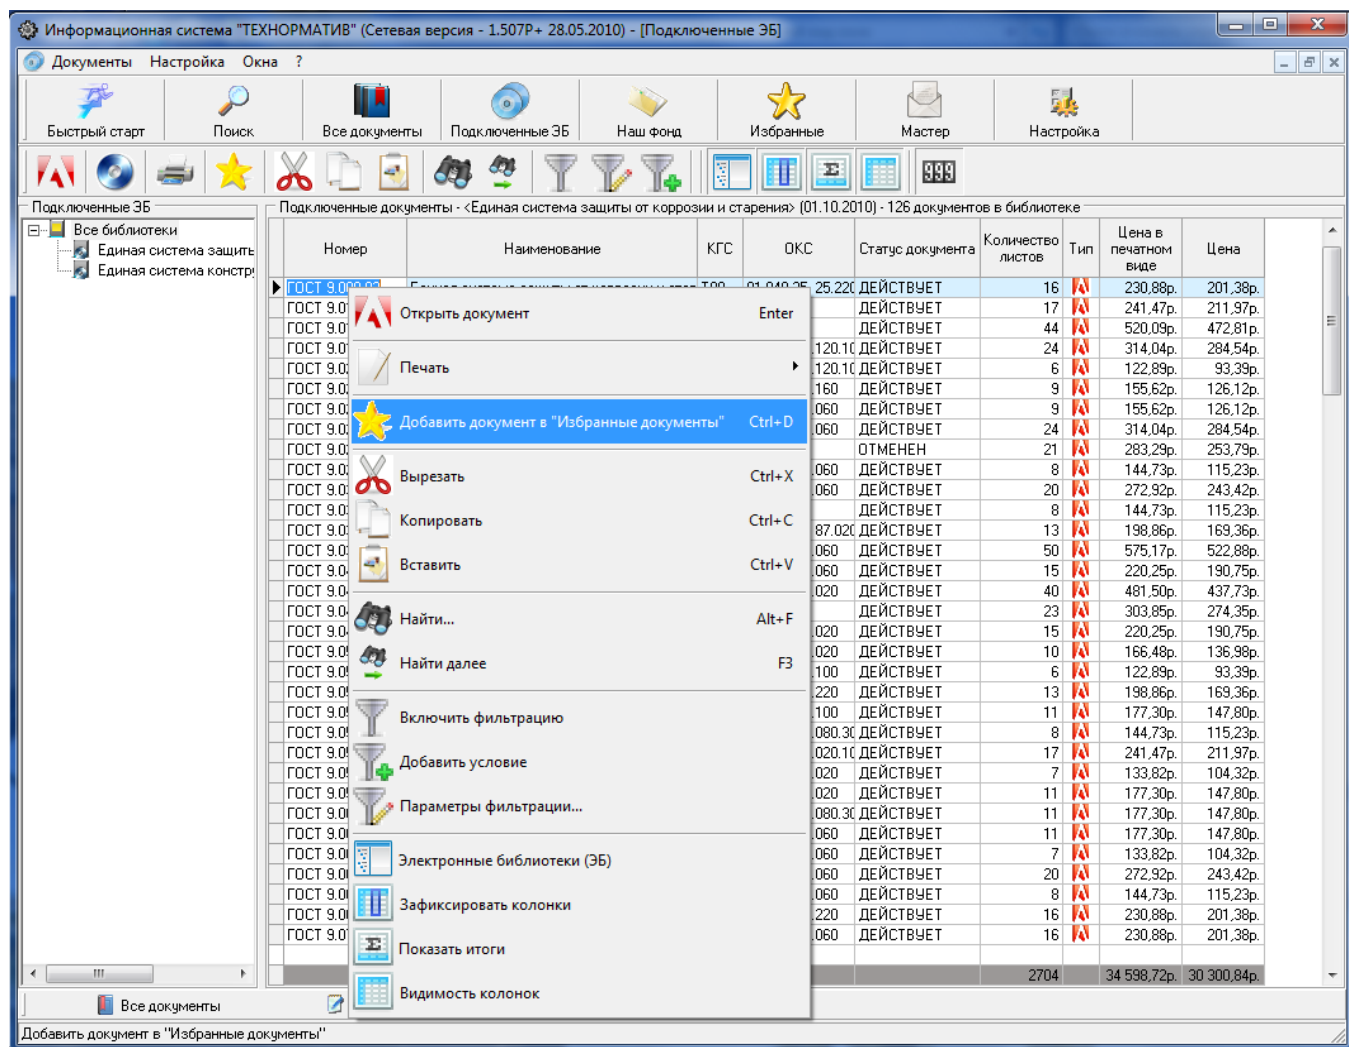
Информационная система "ТЕХНОРМАТИВ" (Сетевая версия - 1.507Р+ 28.05.2010) - [Подключенные ЭБ]

Документы Настройка Окна ?

Быстрый старт | Поиск | Все документы | Подключенные ЭБ | Наш фонд | Избранные | Мастер | Настройка

999

Подключенные ЭБ

Все библиотеки
Единая система защит
Единая система констр

Все документы

Подключенные документы - <Единая система защиты от коррозии и старения> (01.10.2010) - 126 документов в библиотеке

| Номер | Наименование | КГС | ОКС | Статус документа | Количество листов | Тип | Цена в печатном виде | Цена |
|---|---|---|---|---|---|---|---|---|
| ГОСТ 9.0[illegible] | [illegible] | Т00 | 01.040.25; 25.220 | ДЕЙСТВУЕТ | 16 | | 230,88р. | 201,38р. |
| ГОСТ 9.0 | | | | ДЕЙСТВУЕТ | 17 | | 241,47р. | 211,97р. |
| ГОСТ 9.0 | | | | ДЕЙСТВУЕТ | 44 | | 520,09р. | 472,81р. |
| ГОСТ 9.0 | | | 120.10 | ДЕЙСТВУЕТ | 24 | | 314,04р. | 284,54р. |
| ГОСТ 9.0 | | | 120.10 | ДЕЙСТВУЕТ | 6 | | 122,89р. | 93,39р. |
| ГОСТ 9.0 | | | 160 | ДЕЙСТВУЕТ | 9 | | 155,62р. | 126,12р. |
| ГОСТ 9.0 | | | 060 | ДЕЙСТВУЕТ | 9 | | 155,62р. | 126,12р. |
| ГОСТ 9.0 | | | 060 | ДЕЙСТВУЕТ | 24 | | 314,04р. | 284,54р. |
| ГОСТ 9.0 | | | | ОТМЕНЕН | 21 | | 283,29р. | 253,79р. |
| ГОСТ 9.0 | | | 060 | ДЕЙСТВУЕТ | 8 | | 144,73р. | 115,23р. |
| ГОСТ 9.0 | | | 060 | ДЕЙСТВУЕТ | 20 | | 272,92р. | 243,42р. |
| ГОСТ 9.0 | | | | ДЕЙСТВУЕТ | 8 | | 144,73р. | 115,23р. |
| ГОСТ 9.0 | | | 87.020 | ДЕЙСТВУЕТ | 13 | | 198,86р. | 169,36р. |
| ГОСТ 9.0 | | | 060 | ДЕЙСТВУЕТ | 50 | | 575,17р. | 522,88р. |
| ГОСТ 9.0 | | | 060 | ДЕЙСТВУЕТ | 15 | | 220,25р. | 190,75р. |
| ГОСТ 9.0 | | | 020 | ДЕЙСТВУЕТ | 40 | | 481,50р. | 437,73р. |
| ГОСТ 9.0 | | | | ДЕЙСТВУЕТ | 23 | | 303,85р. | 274,35р. |
| ГОСТ 9.0 | | | 020 | ДЕЙСТВУЕТ | 15 | | 220,25р. | 190,75р. |
| ГОСТ 9.0 | | | 020 | ДЕЙСТВУЕТ | 10 | | 166,48р. | 136,98р. |
| ГОСТ 9.0 | | | 100 | ДЕЙСТВУЕТ | 6 | | 122,89р. | 93,39р. |
| ГОСТ 9.0 | | | 220 | ДЕЙСТВУЕТ | 13 | | 198,86р. | 169,36р. |
| ГОСТ 9.0 | | | 100 | ДЕЙСТВУЕТ | 11 | | 177,30р. | 147,80р. |
| ГОСТ 9.0 | | | 080.30 | ДЕЙСТВУЕТ | 8 | | 144,73р. | 115,23р. |
| ГОСТ 9.0 | | | 020.10 | ДЕЙСТВУЕТ | 17 | | 241,47р. | 211,97р. |
| ГОСТ 9.0 | | | 020 | ДЕЙСТВУЕТ | 7 | | 133,82р. | 104,32р. |
| ГОСТ 9.0 | | | 020 | ДЕЙСТВУЕТ | 11 | | 177,30р. | 147,80р. |
| ГОСТ 9.0 | | | 080.30 | ДЕЙСТВУЕТ | 11 | | 177,30р. | 147,80р. |
| ГОСТ 9.0 | | | 060 | ДЕЙСТВУЕТ | 11 | | 177,30р. | 147,80р. |
| ГОСТ 9.0 | | | 060 | ДЕЙСТВУЕТ | 7 | | 133,82р. | 104,32р. |
| ГОСТ 9.0 | | | 060 | ДЕЙСТВУЕТ | 20 | | 272,92р. | 243,42р. |
| ГОСТ 9.0 | | | 060 | ДЕЙСТВУЕТ | 8 | | 144,73р. | 115,23р. |
| ГОСТ 9.0 | | | 220 | ДЕЙСТВУЕТ | 16 | | 230,88р. | 201,38р. |
| ГОСТ 9.0 | | | 060 | ДЕЙСТВУЕТ | 16 | | 230,88р. | 201,38р. |
| | | | | | 2704 | | 34 598,72р. | 30 300,84р. |

Открыть документ Enter
Печать
Добавить документ в "Избранные документы" Ctrl+D
Вырезать Ctrl+X
Копировать Ctrl+C
Вставить Ctrl+V
Найти... Alt+F
Найти далее F3
Включить фильтрацию
Добавить условие
Параметры фильтрации...
Электронные библиотеки (ЭБ)
Зафиксировать колонки
Показать итоги
Видимость колонок

Добавить документ в "Избранные документы"